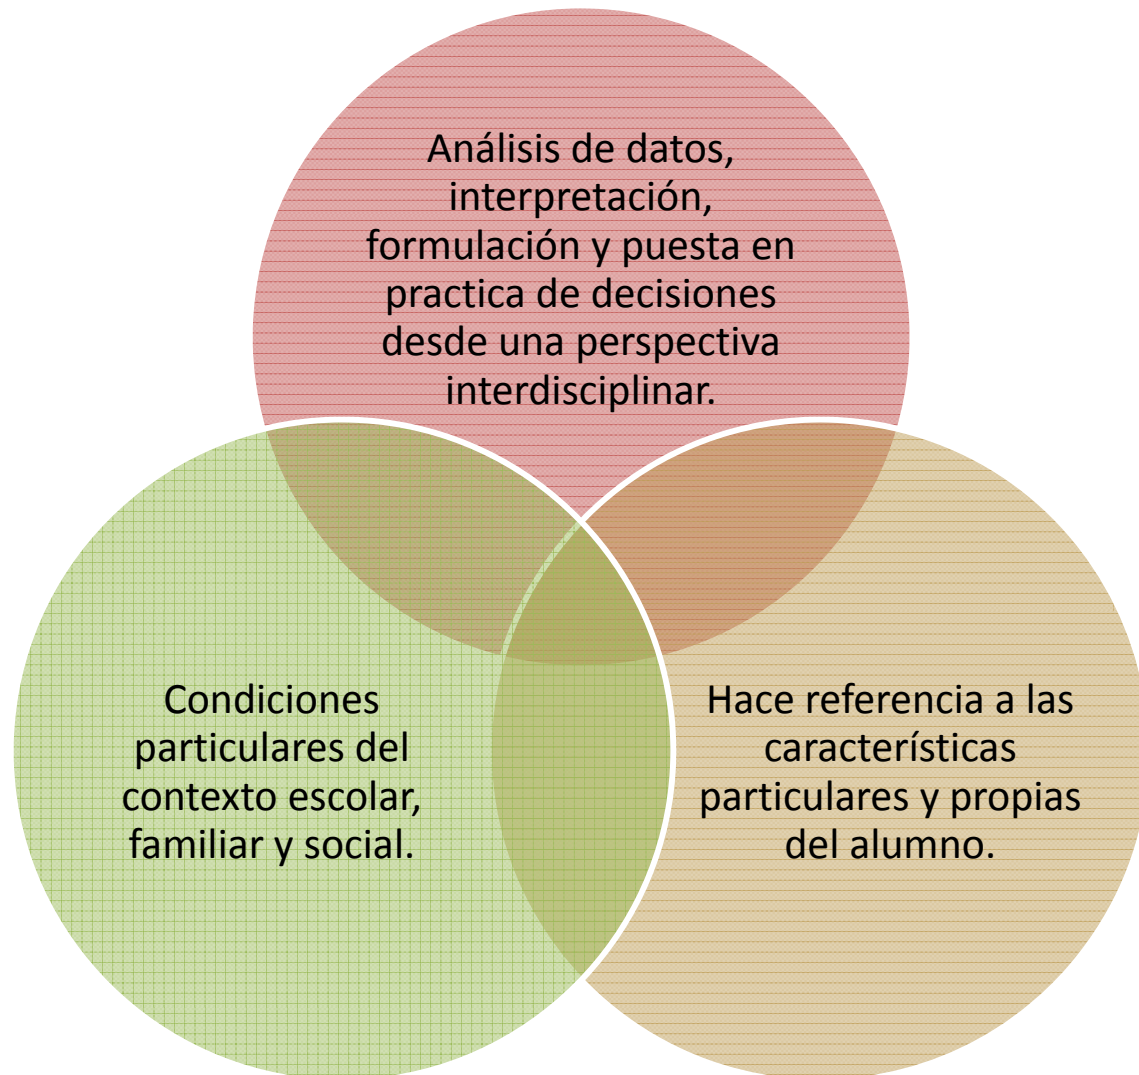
Análisis de datos, interpretación, formulación y puesta en practica de decisiones desde una perspectiva interdisciplinar.

Condiciones particulares del contexto escolar, familiar y social.

Hace referencia a las características particulares y propias del alumno.